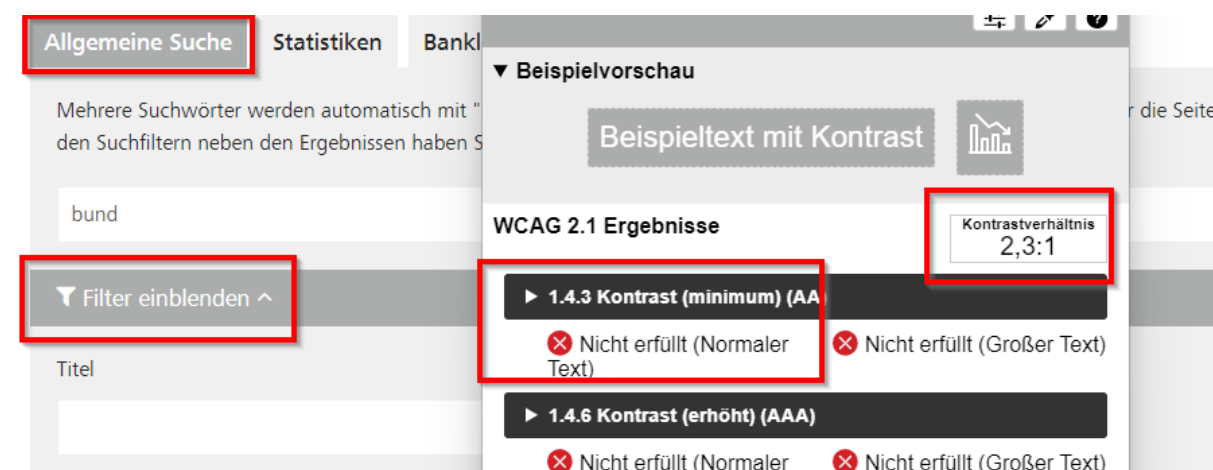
Allgemeine Suche

Statistiken

Bankl

Mehrere Suchwörter werden automatisch mit "

den Suchfiltern neben den Ergebnissen haben S

r die Seite

bund

Filter einblenden ^

Titel

▼ Beispielvorschau

Beispieltext mit Kontrast

WCAG 2.1 Ergebnisse

Kontrastverhältnis
2,3:1

▶ 1.4.3 Kontrast (minimum) (AA)

Nicht erfüllt (Normaler Text)

Nicht erfüllt (Großer Text)

▶ 1.4.6 Kontrast (erhöht) (AAA)

Nicht erfüllt (Normaler

Nicht erfüllt (Großer Text)